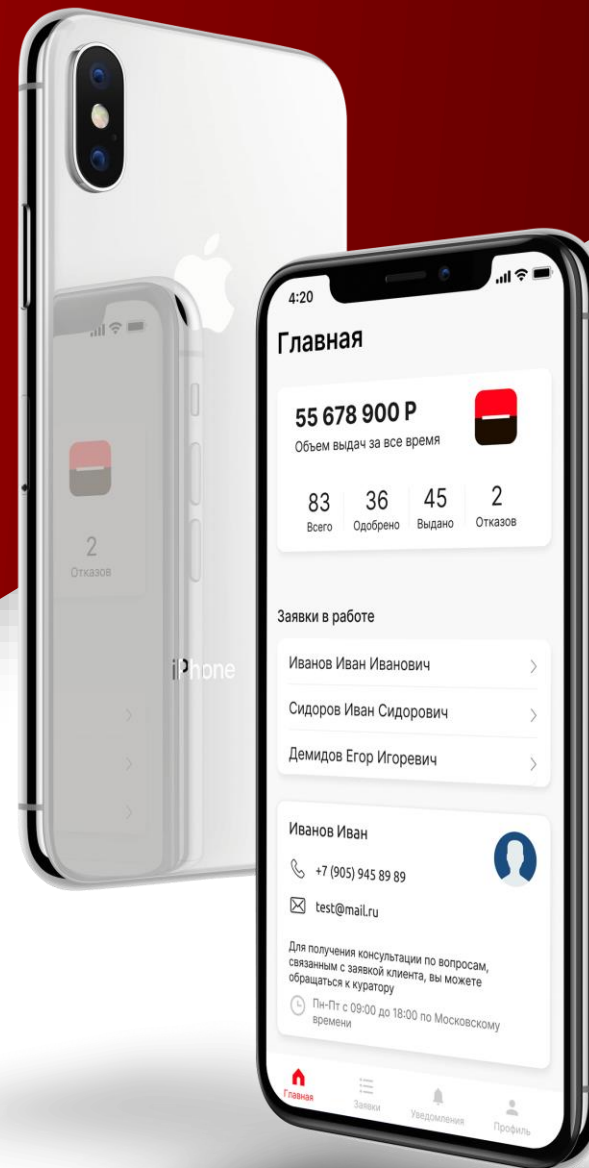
2
Отказов

iPhone

4:20

Главная

55 678 900 Р
Объем выдач за все время

| 83 | 36 | 45 | 2 |
|---|---|---|---|
| Всего | Одобрено | Выдано | Отказов |

Заявки в работе

Иванов Иван Иванович

Сидоров Иван Сидорович

Демидов Егор Игоревич

Иванов Иван

+7 (905) 945 89 89

test@mail.ru

Для получения консультации по вопросам, связанным с заявкой клиента, вы можете обращаться к куратору

Пн-Пт с 09:00 до 18:00 по Московскому времени

Главная Заявки Уведомления Профиль